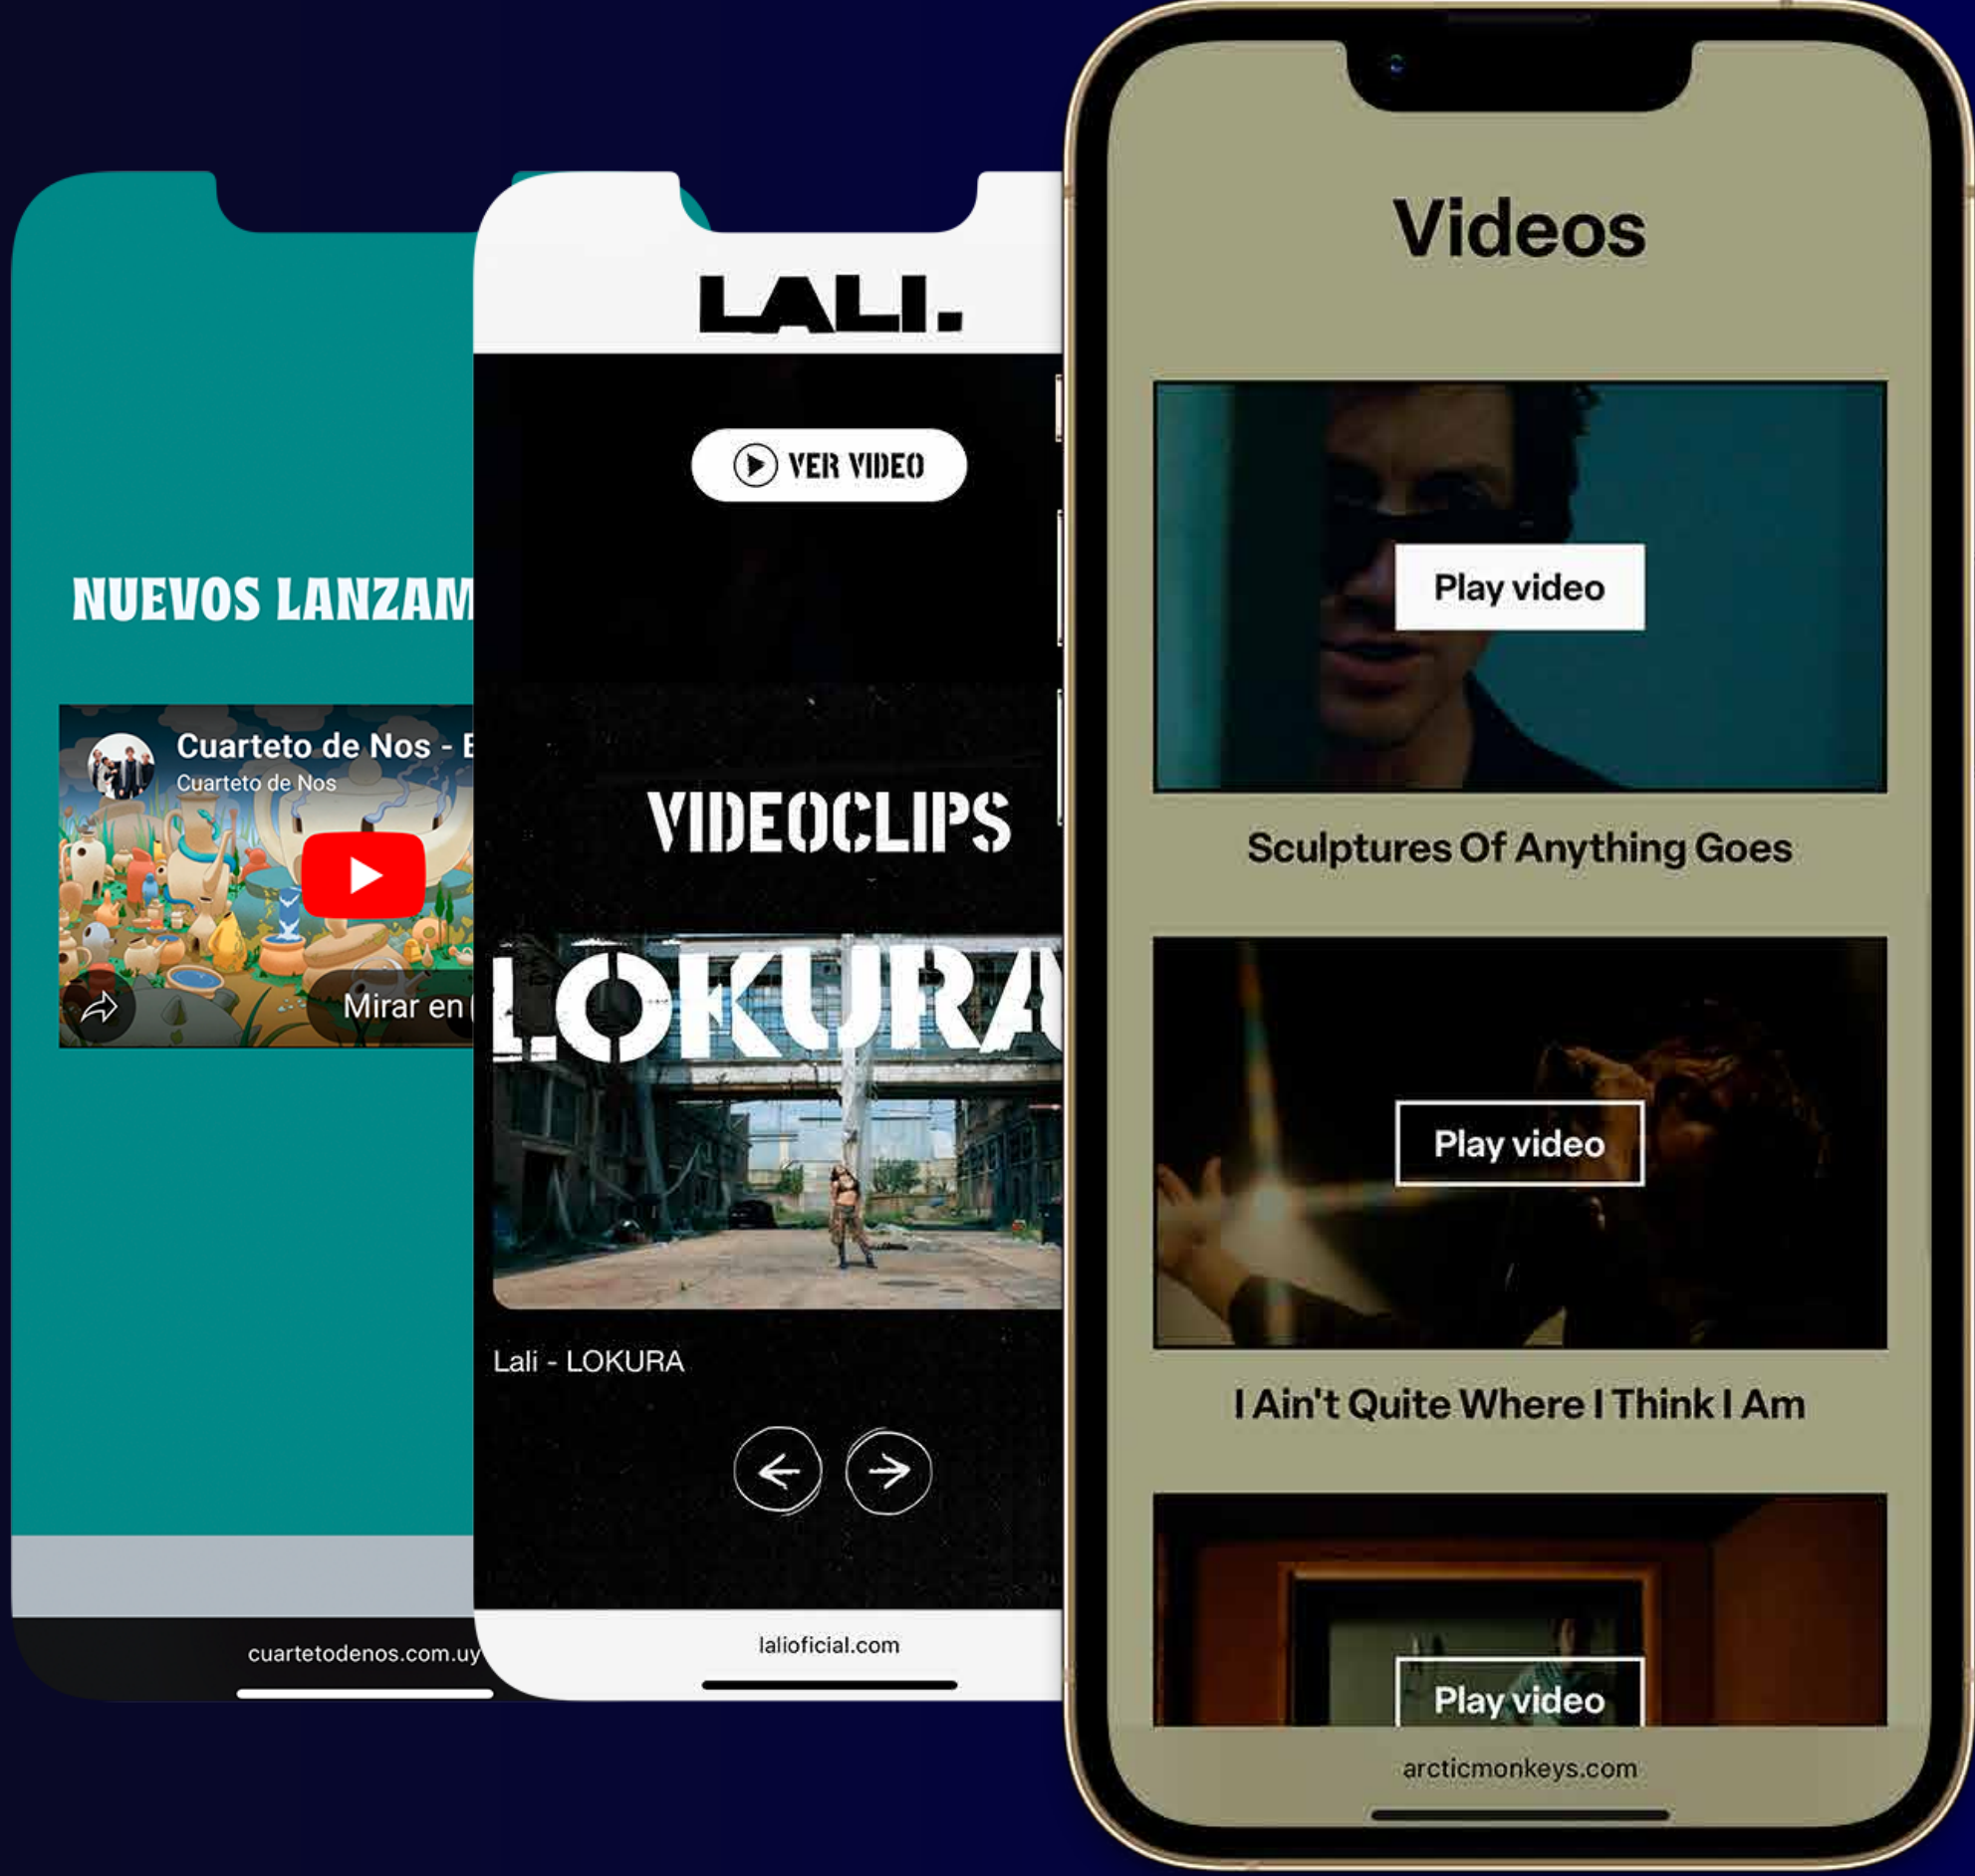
NUEVOS LANZAM

Cuarteto de Nos - E
Cuarteto de Nos

Mirar en

cuartetodenos.com.uy

LALI.

VER VIDEO

VIDEOCLIPS

LOKURA

Lali - LOKURA

lalioficial.com

Videos

Play video

Sculptures Of Anything Goes

Play video

I Ain't Quite Where I Think I Am

Play video

arcticmonkeys.com